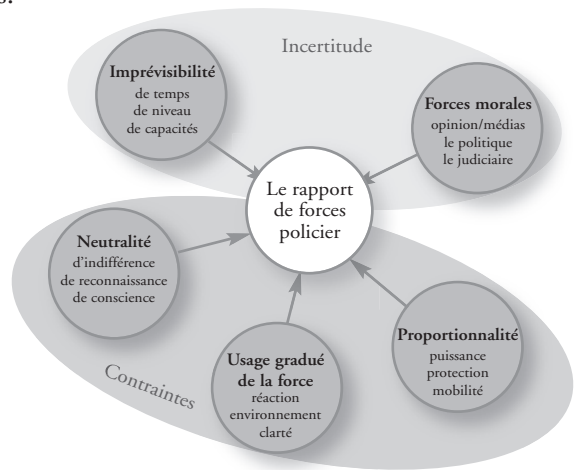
Incertitude

Imprévisibilité
de temps
de niveau
de capacités

Forces morales
opinion/médias
le politique
le judiciaire

Le rapport de forces policier

Neutralité
d'indifférence
de reconnaissance
de conscience

Proportionnalité
puissance
protection
mobilité

Usage gradué de la force
réaction
environnement
clarté

Contraintes